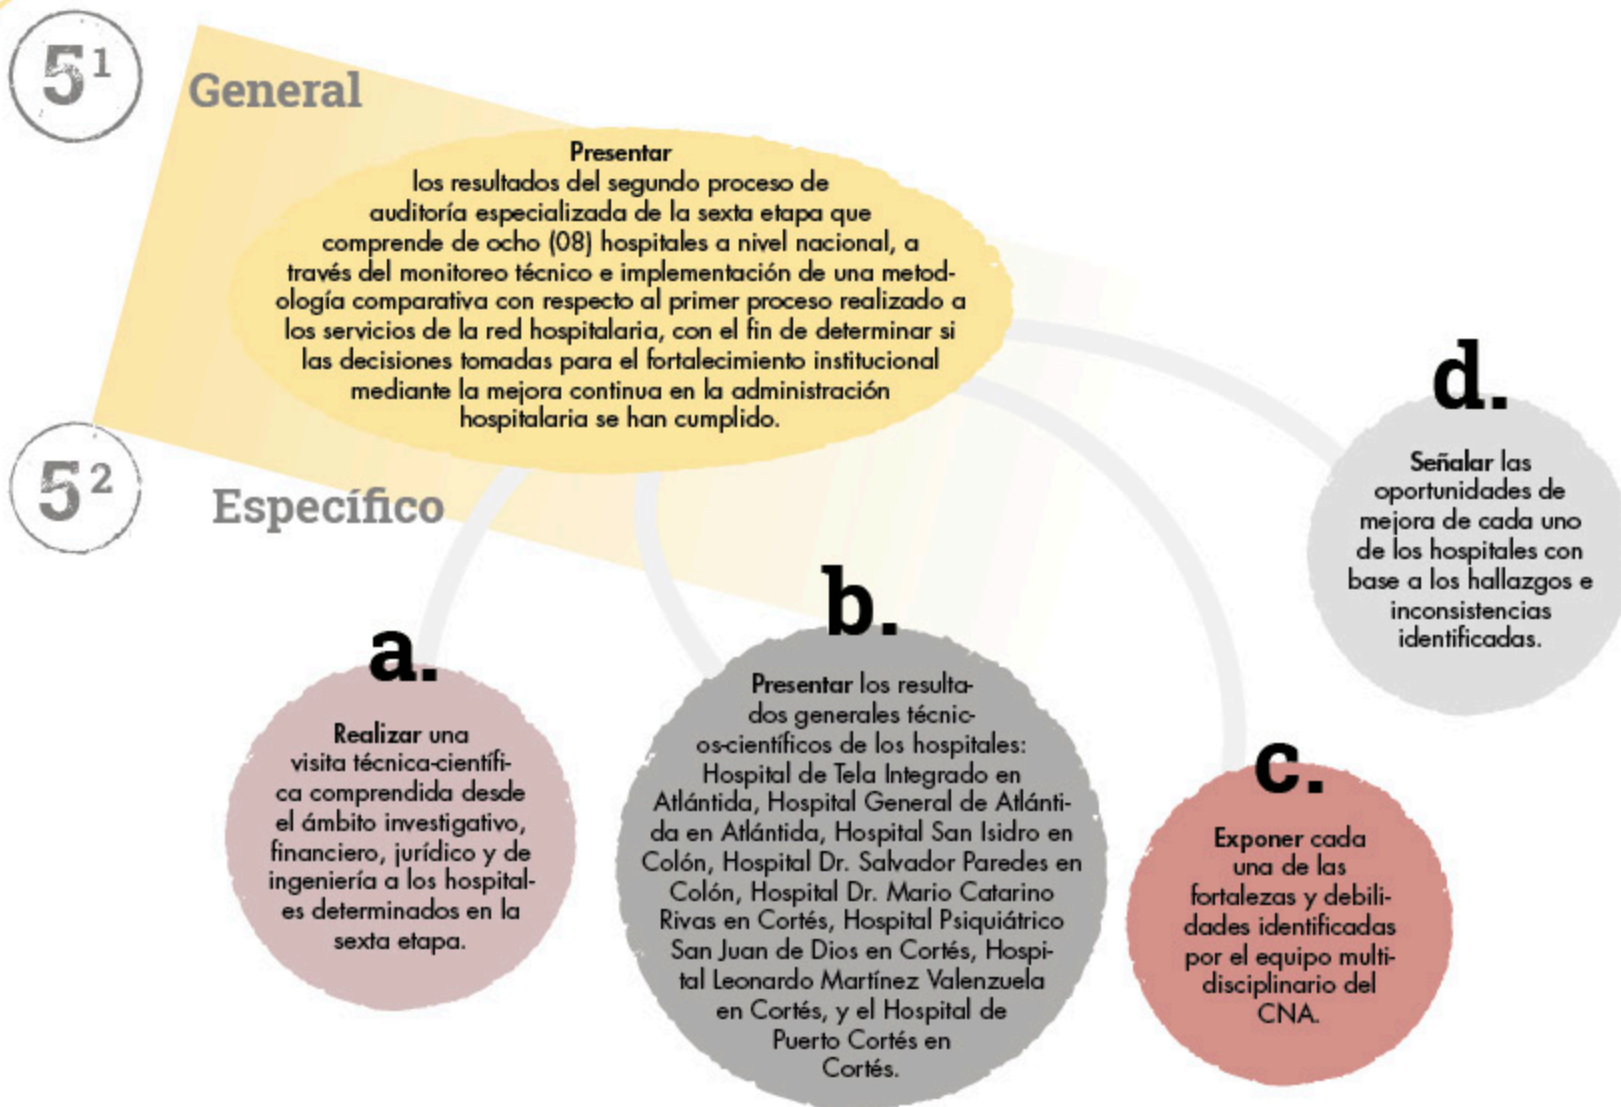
$5^1$ General

Presentar los resultados del segundo proceso de auditoría especializada de la sexta etapa que comprende de ocho (08) hospitales a nivel nacional, a través del monitoreo técnico e implementación de una metodología comparativa con respecto al primer proceso realizado a los servicios de la red hospitalaria, con el fin de determinar si las decisiones tomadas para el fortalecimiento institucional mediante la mejora continua en la administración hospitalaria se han cumplido.

$5^2$ Específico

d.

Señalar las oportunidades de mejora de cada uno de los hospitales con base a los hallazgos e inconsistencias identificadas.

b.

Presentar los resultados generales técnicos-científicos de los hospitales: Hospital de Tela Integrado en Atlántida, Hospital General de Atlántida en Atlántida, Hospital San Isidro en Colón, Hospital Dr. Salvador Paredes en Colón, Hospital Dr. Mario Catarino Rivas en Cortés, Hospital Psiquiátrico San Juan de Dios en Cortés, Hospital Leonardo Martínez Valenzuela en Cortés, y el Hospital de Puerto Cortés en Cortés.

a.

Realizar una visita técnica-científica comprendida desde el ámbito investigativo, financiero, jurídico y de ingeniería a los hospitales determinados en la sexta etapa.

c.

Exponer cada una de las fortalezas y debilidades identificadas por el equipo multidisciplinario del CNA.